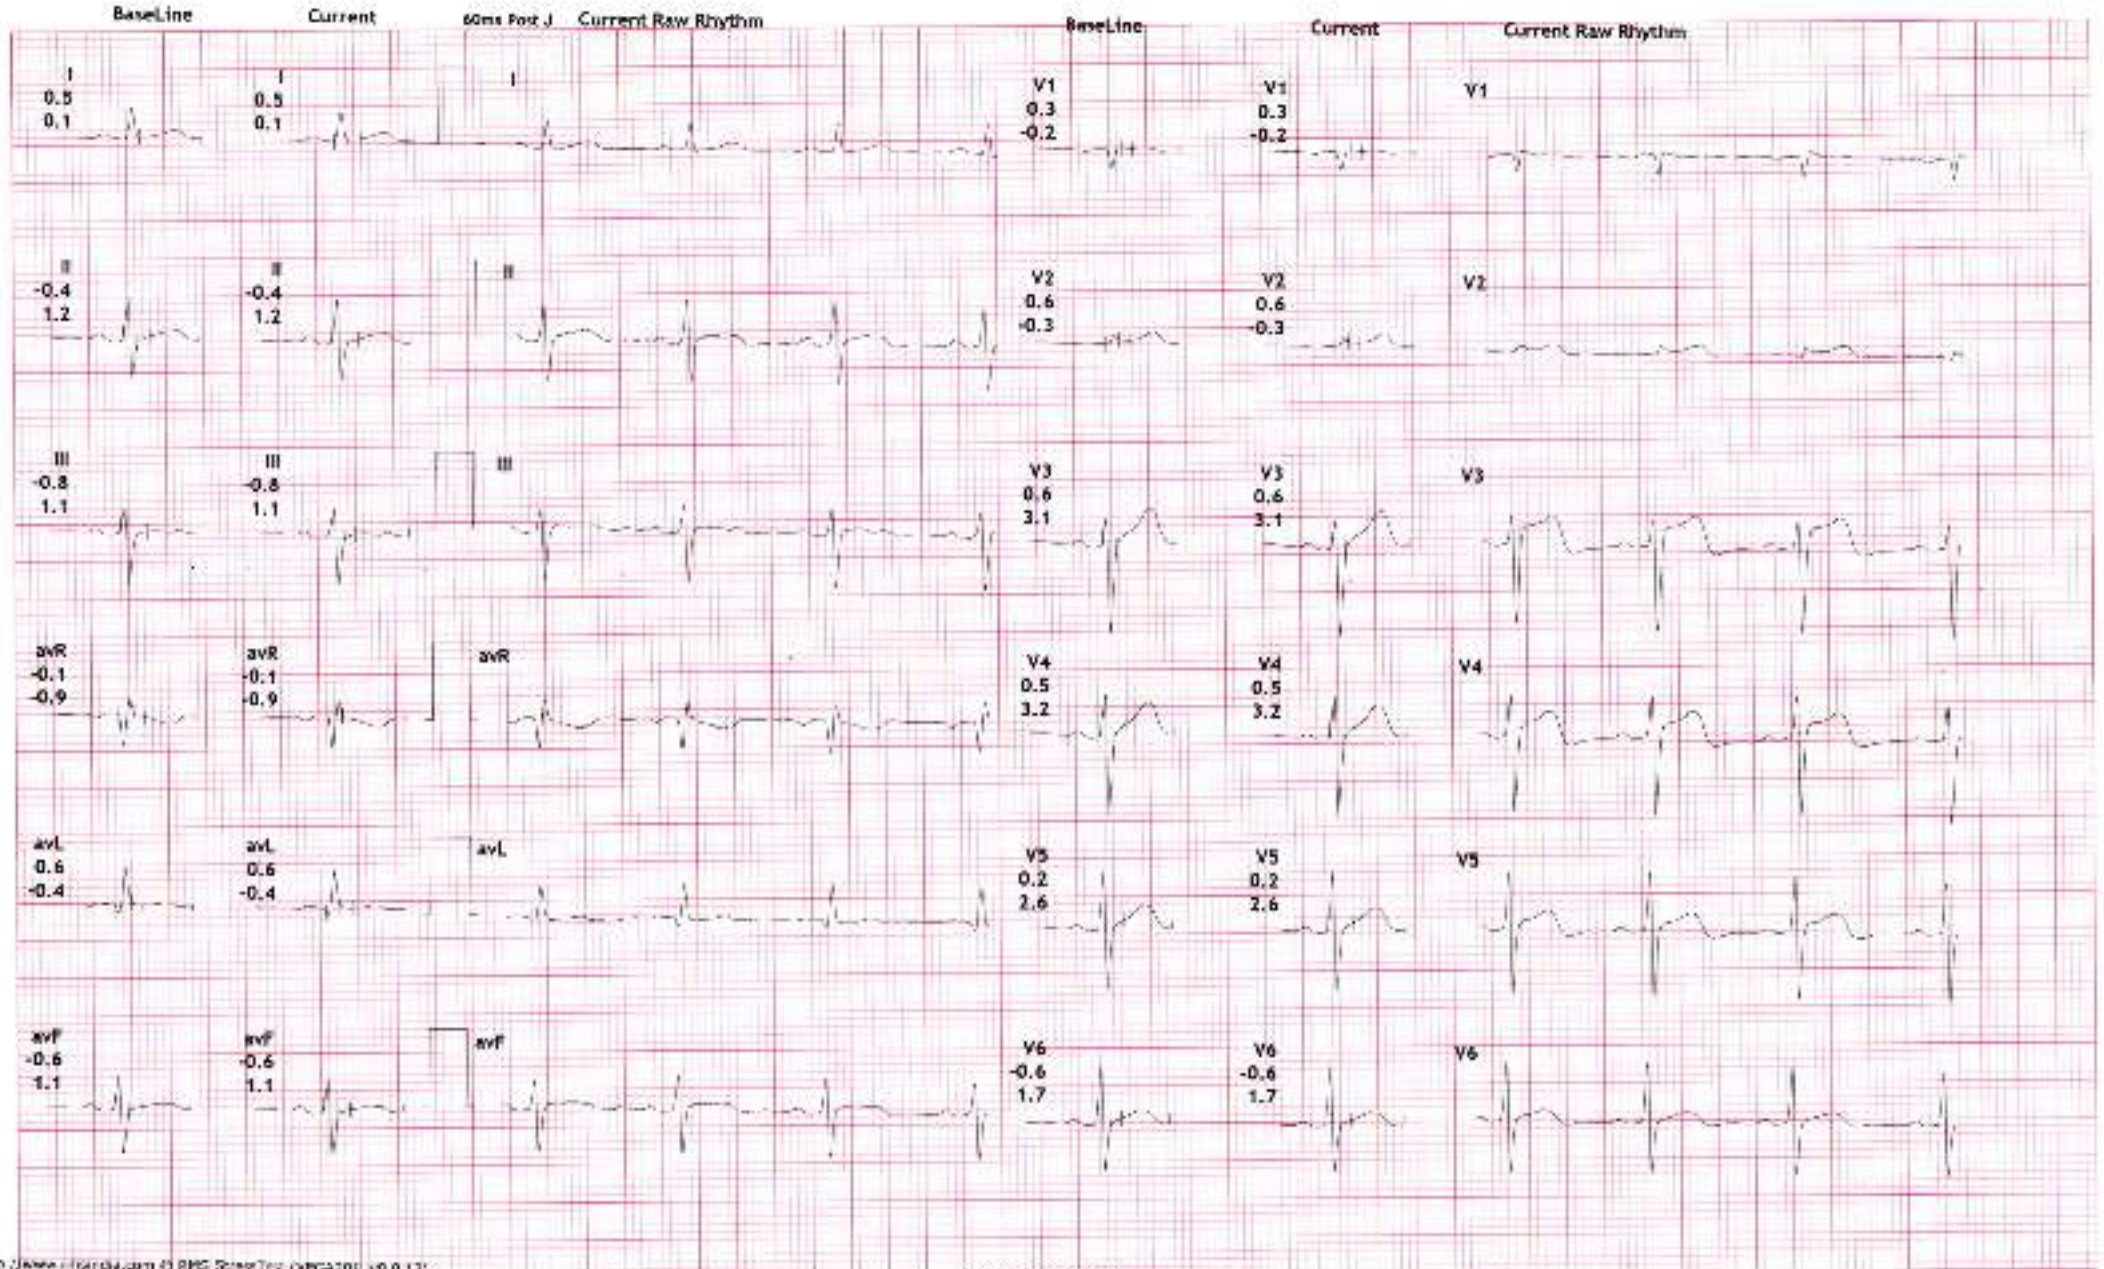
BaseLine Current 60ms Post J Current Raw Rhythm BaseLine Current Current Raw Rhythm

I
0.5
0.1

I
0.5
0.1

I

V1
0.3
-0.2

V1
0.3
-0.2

V1

II
-0.4
1.2

II
-0.4
1.2

II

V2
0.6
-0.3

V2
0.6
-0.3

V2

III
-0.8
1.1

III
-0.8
1.1

III

V3
0.6
3.1

V3
0.6
3.1

V3

avR
-0.1
-0.9

avR
-0.1
-0.9

avR

V4
0.5
3.2

V4
0.5
3.2

V4

avL
0.6
-0.4

avL
0.6
-0.4

avL

V5
0.2
2.6

V5
0.2
2.6

V5

avF
-0.6
1.1

avF
-0.6
1.1

avF

V6
-0.6
1.7

V6
-0.6
1.7

V6

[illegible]